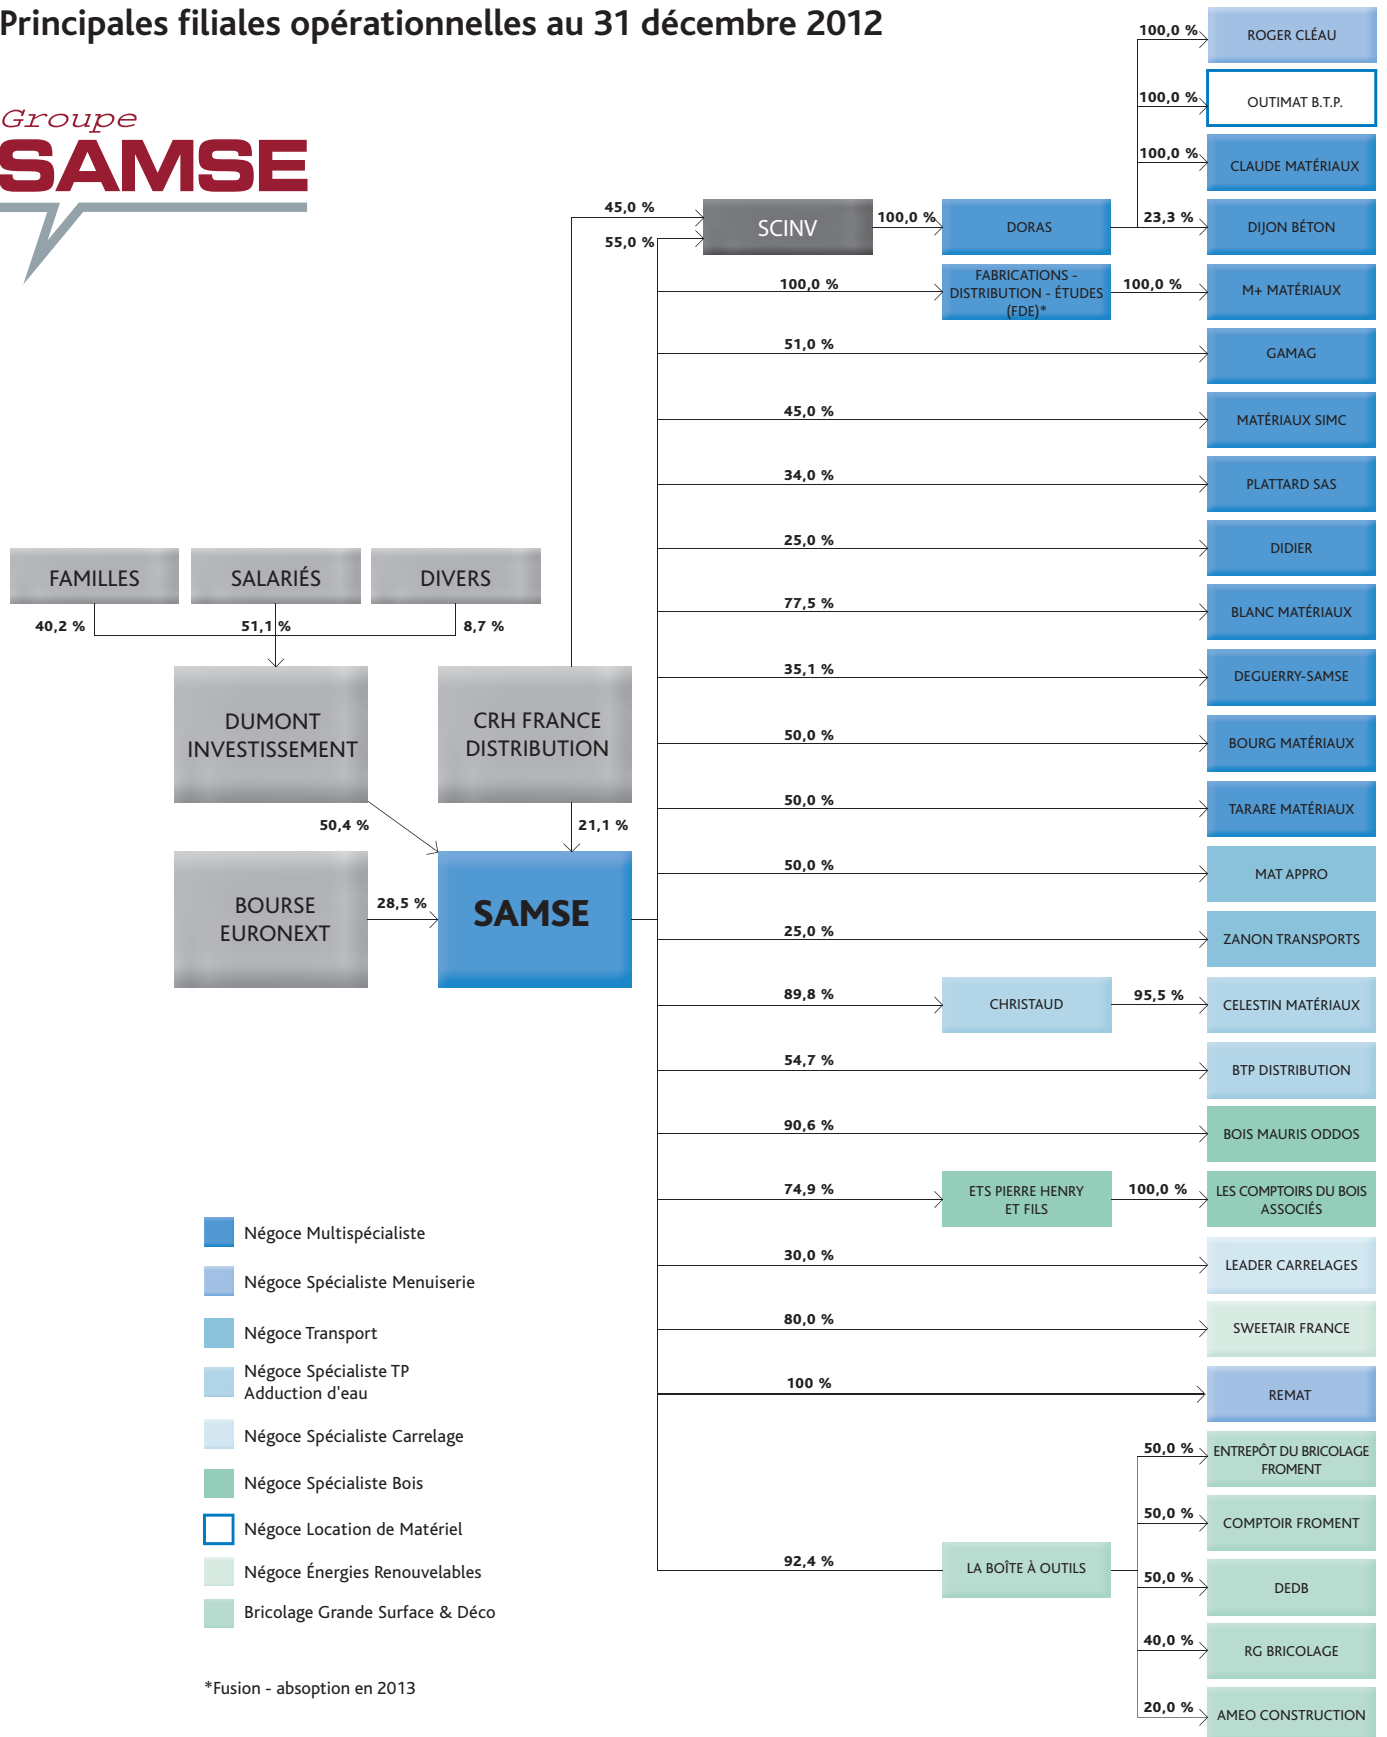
Principales filiales opérationnelles au 31 décembre 2012

Groupe
SAMSE

100,0 % ROGER CLÉAU
100,0 % OUTIMAT B.T.P.
100,0 % CLAUDE MATÉRIAUX
45,0 %
55,0 %
SCINV
100,0 %
DORAS
23,3 % DIJON BÉTON
100,0 % FABRICATIONS - DISTRIBUTION - ÉTUDES (FDE)*
100,0 % M+ MATÉRIAUX
51,0 % GAMAG
45,0 % MATÉRIAUX SIMC
34,0 % PLATTARD SAS
25,0 % DIDIER
77,5 % BLANC MATÉRIAUX
35,1 % DEGUERRY-SAMSE
50,0 % BOURG MATÉRIAUX
50,0 % TARARE MATÉRIAUX
50,0 % MAT APPRO
25,0 % ZANON TRANSPORTS
89,8 % CHRISTAUD 95,5 % CELESTIN MATÉRIAUX
54,7 % BTP DISTRIBUTION
90,6 % BOIS MAURIS ODDOS
74,9 % ETS PIERRE HENRY ET FILS 100,0 % LES COMPTOIRS DU BOIS ASSOCIÉS
30,0 % LEADER CARRELAGES
80,0 % SWEETAIR FRANCE
100 % REMAT
50,0 % ENTREPÔT DU BRICOLAGE FROMENT
50,0 % COMPTOIR FROMENT
92,4 % LA BOÎTE À OUTILS
50,0 % DEDB
40,0 % RG BRICOLAGE
20,0 % AMEO CONSTRUCTION

FAMILLES
SALARIÉS
DIVERS
40,2 %
51,1 %
8,7 %
DUMONT INVESTISSEMENT
CRH FRANCE DISTRIBUTION
50,4 %
21,1 %
BOURSE EURONEXT
28,5 %
SAMSE

Négoce Multispécialiste
Négoce Spécialiste Menuiserie
Négoce Transport
Négoce Spécialiste TP Adduction d'eau
Négoce Spécialiste Carrelage
Négoce Spécialiste Bois
Négoce Location de Matériel
Négoce Énergies Renouvelables
Bricolage Grande Surface & Déco

*Fusion - absoption en 2013